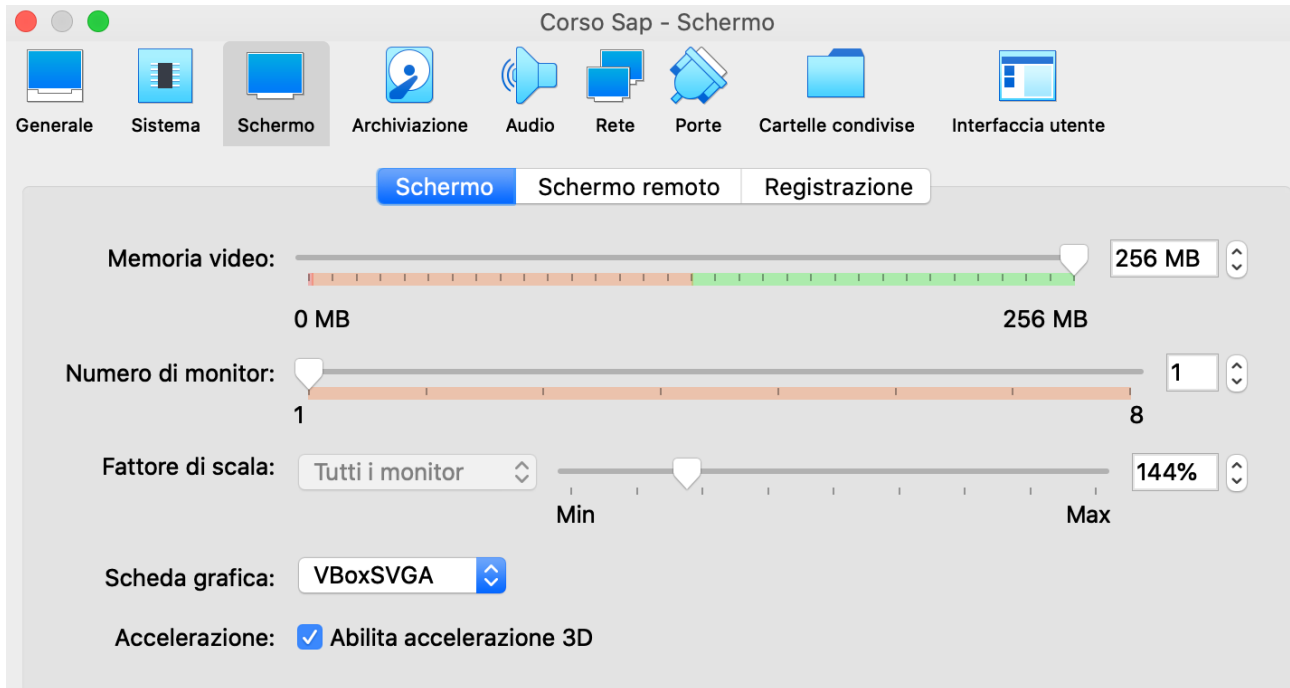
Corso Sap - Schermo

Generale Sistema Schermo Archiviazione Audio Rete Porte Cartelle condivise Interfaccia utente

Schermo Schermo remoto Registrazione

Memoria video: 256 MB
0 MB 256 MB

Numero di monitor: 1
1 8

Fattore di scala: Tutti i monitor 144%
Min Max

Scheda grafica: VBoxSVGA

Accelerazione: Abilita accelerazione 3D